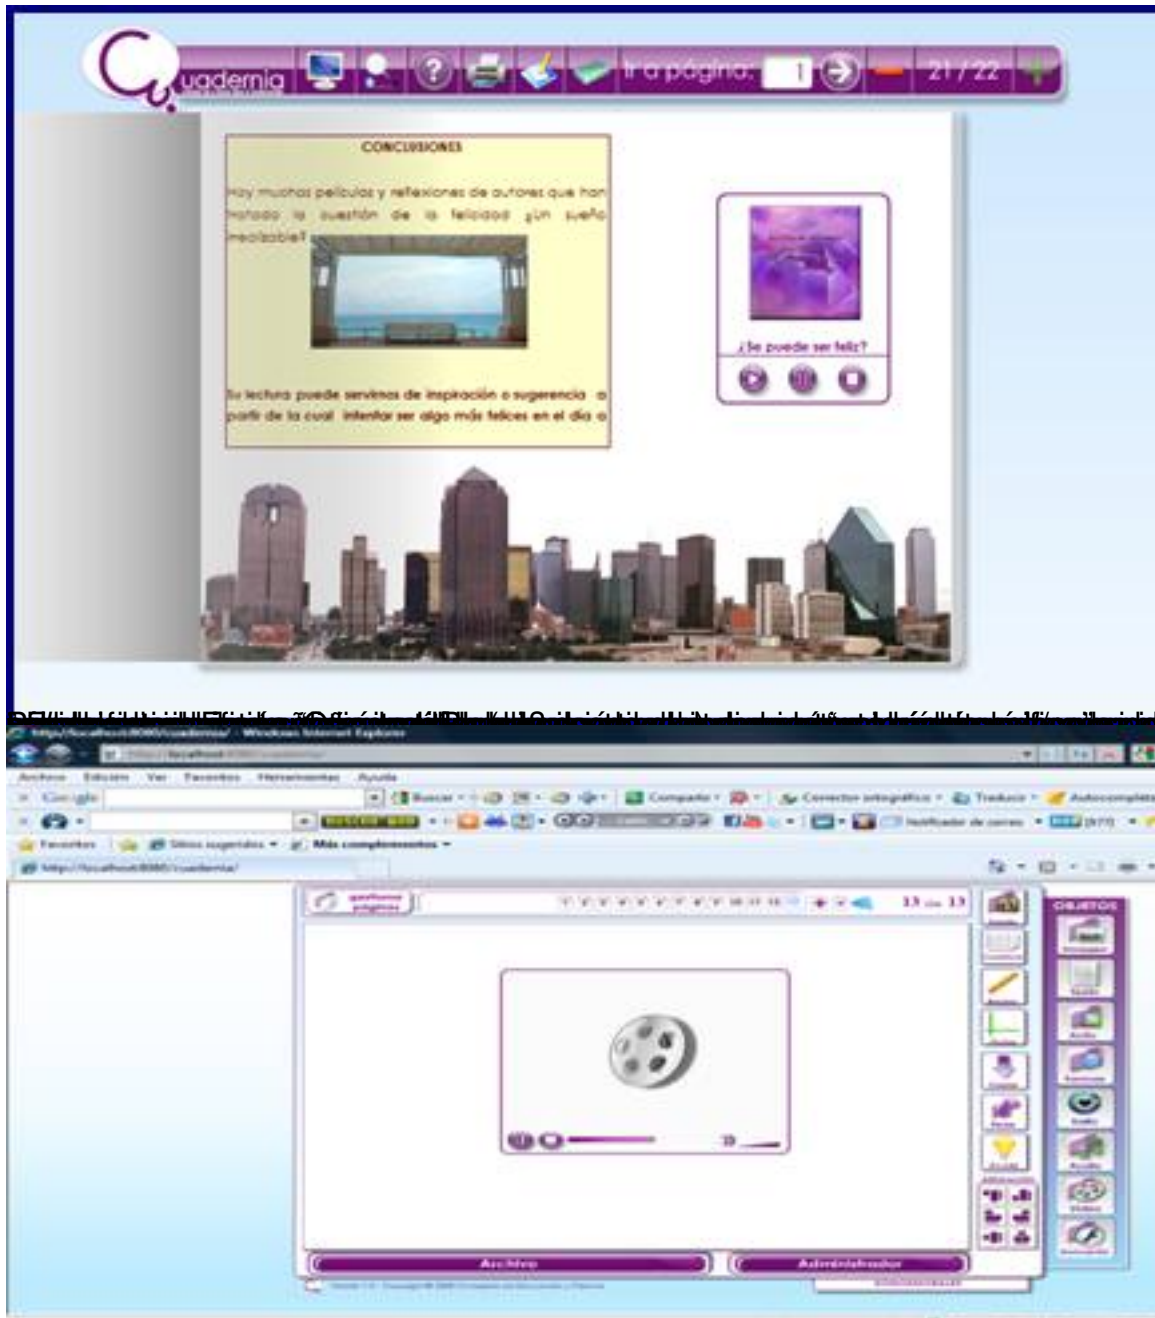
Cuadernia

Ir a página: 1

21 / 22

CONCLUSIONES

Hay muchas películas y reflexiones de autores que han tratado la cuestión de la felicidad ¿Un sueño irrealizable?

Su lectura puede servirnos de inspiración o sugerencia a partir de la cual intentar ser algo más felices en el día a

¿Se puede ser feliz?

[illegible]

http://localhost:8080/cuadernia/ - Windows Internet Explorer

Archivo Edición Ver Favoritos Herramientas Ayuda

Google

Buscar

Compartir

Corrector ortográfico

Traducir

Autocompletar

Notificador de correo

Favoritos

Sitios sugeridos

Más complementos

http://localhost:8080/cuadernia/

13 de 13

OBJETOS

Archivo

Administrador